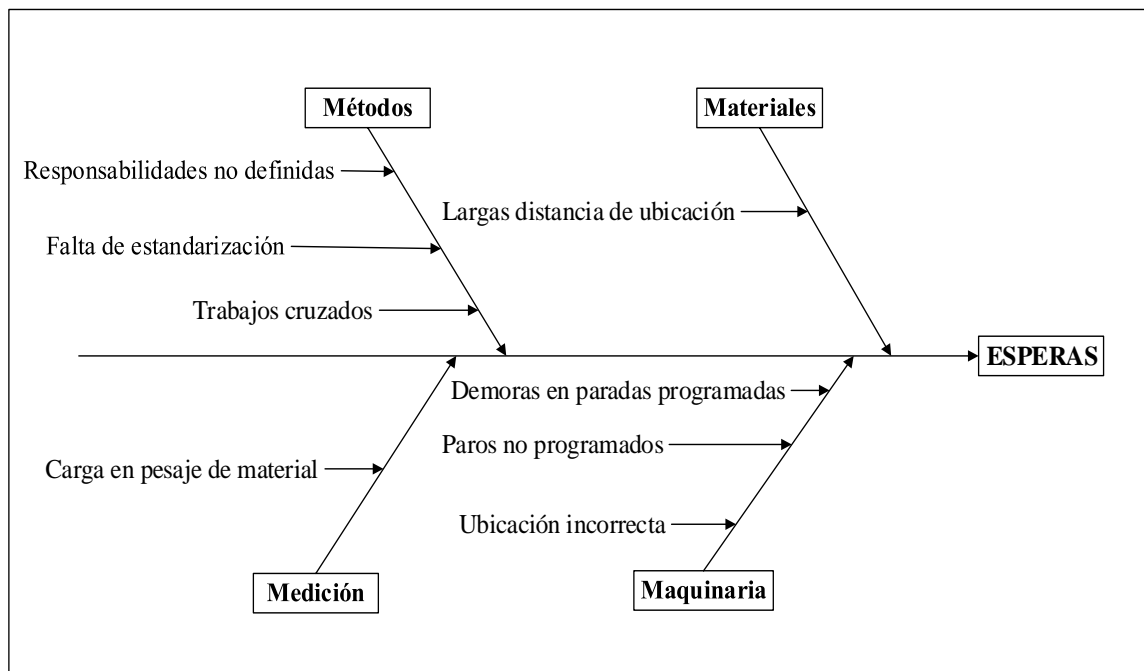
Métodos

Materiales

Responsabilidades no definidas

Largas distancia de ubicación

Falta de estandarización

Trabajos cruzados

ESPERAS

Demoras en paradas programadas

Paros no programados

Carga en pesaje de material

Ubicación incorrecta

Medición

Maquinaria